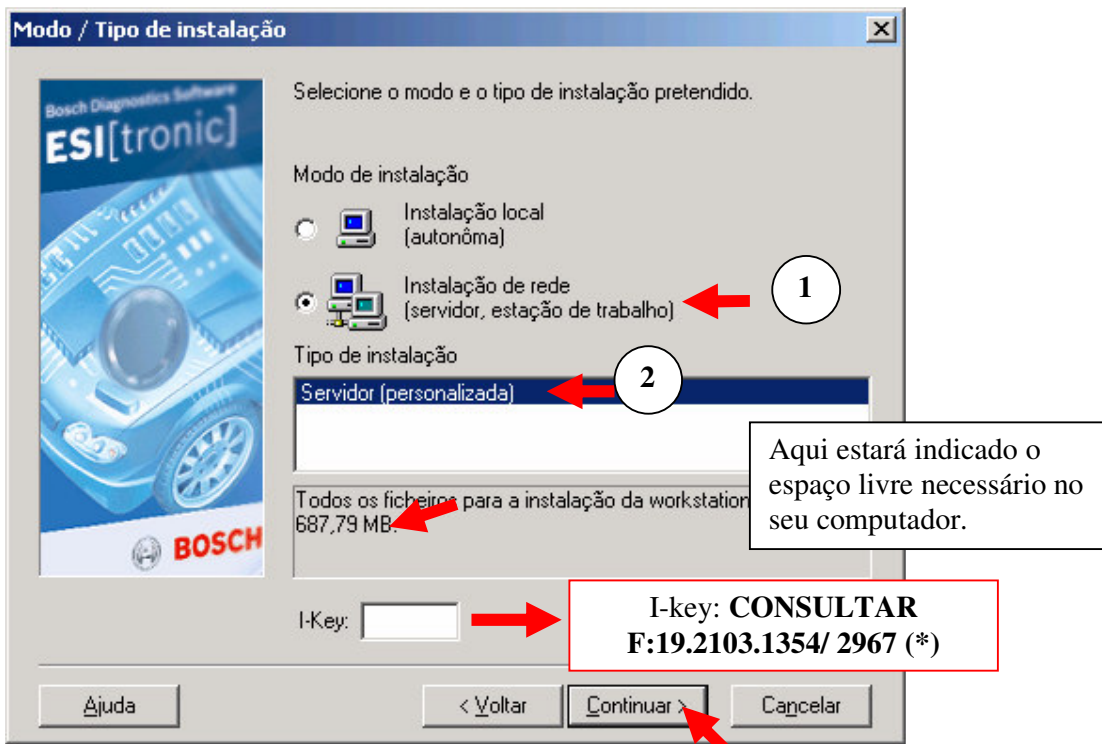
Modo / Tipo de instalação

Bosch Diagnostics Software
ESI[tronic]
BOSCH

Selecione o modo e o tipo de instalação pretendido.

Modo de instalação

Instalação local (autonôma)

Instalação de rede (servidor, estação de trabalho)

1

Tipo de instalação

Servidor (personalizada)

2

Aqui estará indicado o espaço livre necessário no seu computador.

Todos os ficheiros para a instalação da workstation
687,79 MB.

I-Key:

I-key: **CONSULTAR F:19.2103.1354/ 2967 (*)**

Ajuda

< Voltar

Continuar >

Cancelar